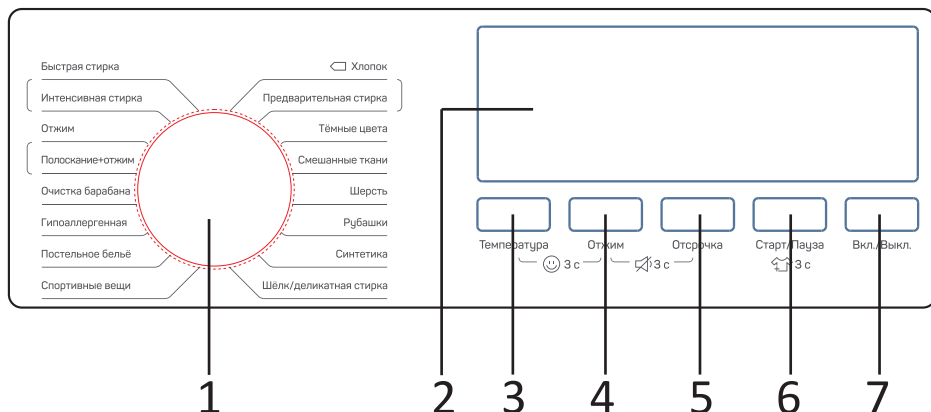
Быстрая стирка
Интенсивная стирка
Отжим
Полоскание+отжим
Очистка барабана
Гипоаллергенная
Постельное бельё
Спортивные вещи

Хлопок
Предварительная стирка
Тёмные цвета
Смешанные ткани
Шерсть
Рубашки
Синтетика
Шёлк/деликатная стирка

Температура
Отжим
Отсрочка
Старт/Пауза
Вкл./Выкл.

3 с
3 с
3 с

1
2
3
4
5
6
7